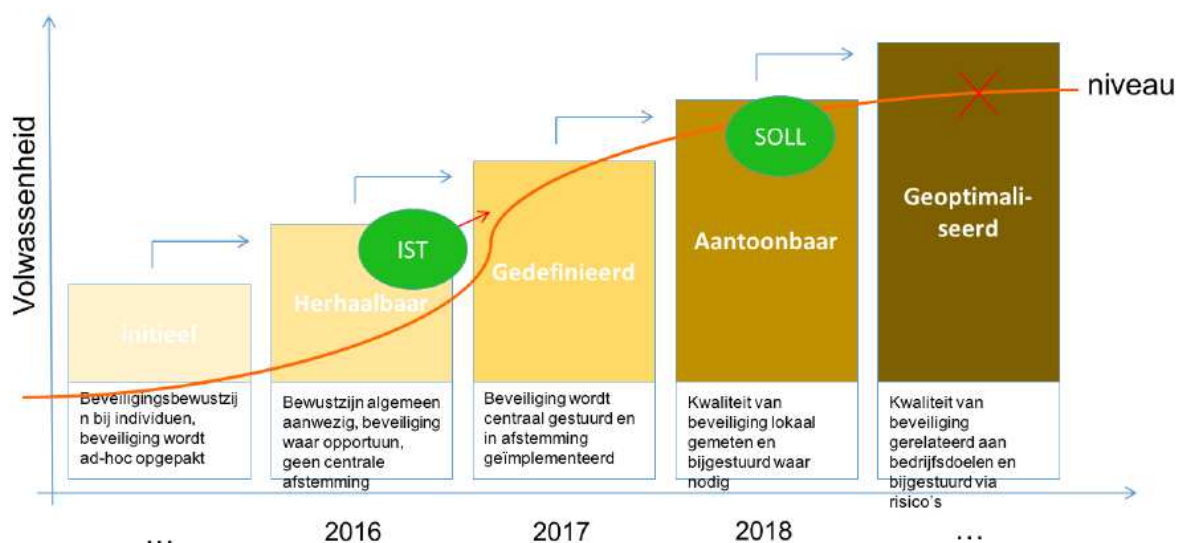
Volwassenheid

niveau

Initieel

Beveiligingsbewustzijn bij individuen, beveiliging wordt ad-hoc opgepakt

Herhaalbaar

IST

Bewustzijn algemeen aanwezig, beveiliging waar opportuun, geen centrale afstemming

Gedefinieerd

Beveiliging wordt centraal gestuurd en in afstemming geïmplementeerd

SOLL

Aantoonbaar

Kwaliteit van beveiliging lokaal gemeten en bijgestuurd waar nodig

Geoptimaliseerd

Kwaliteit van beveiliging gerelateerd aan bedrijfsdoelen en bijgestuurd via risico's

…

2016

2017

2018

…